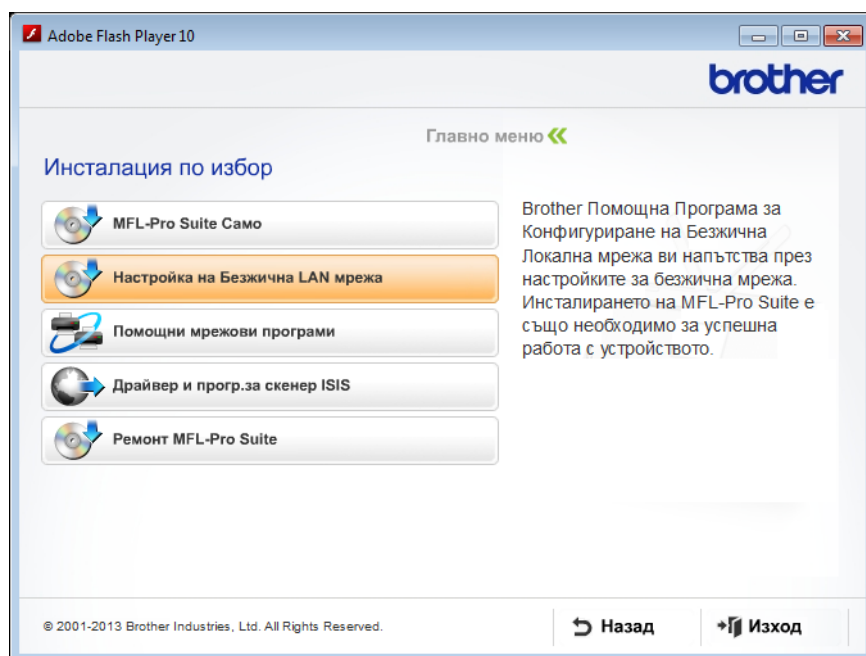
Adobe Flash Player 10

brother

Главно меню

Инсталация по избор

MFL-Pro Suite Само

Настройка на Безжична LAN мрежа

Помощни мрежови програми

Драйвер и прогр.за скенер ISIS

Ремонт MFL-Pro Suite

Brother Помощна Програма за Конфигуриране на Безжична Локална мрежа ви напътства през настройките за безжична мрежа. Инсталирането на MFL-Pro Suite е също необходимо за успешна работа с устройството.

© 2001-2013 Brother Industries, Ltd. All Rights Reserved.

Назад

Изход